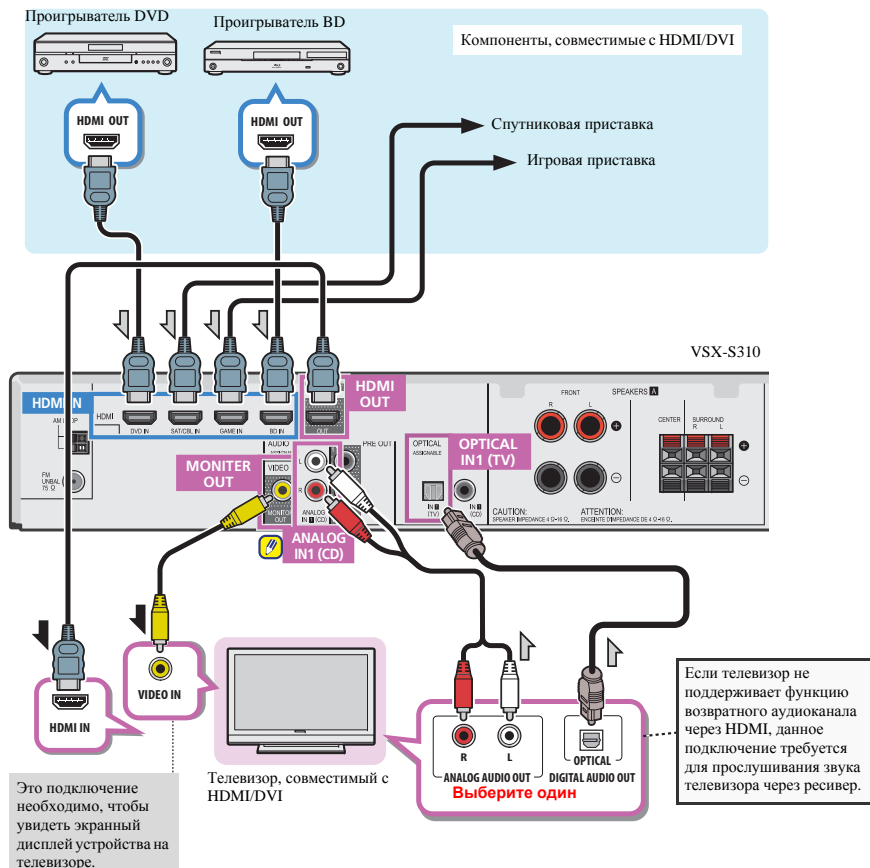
Проигрыватель DVD
Проигрыватель BD
Компоненты, совместимые с HDMI/DVI

HDMI OUT
HDMI OUT

Спутниковая приставка
Игровая приставка

VSX-S310

HDMI IN
HDMI
DVD IN
SAT/CBL IN
GAME IN
BD IN
HDMI OUT
OUT

AM LOOP
FM UNBAL 75 Ω

AUDIO
PRE OUT
VIDEO
MONITOR OUT
ANALOG IN 1 (CD)
MONITER OUT
ANALOG IN1 (CD)

OPTICAL ASSIGNABLE
IN 1 (TV)
IN 1 (CD)
OPTICAL IN1 (TV)

FRONT
SPEAKERS A
R
L
CENTER
SURROUND
R
L
CAUTION: SPEAKER IMPEDANCE 4 Ω–16 Ω
ATTENTION: ENCEINTE D'IMPEDANCE DE 4 Ω–16 Ω

HDMI IN
VIDEO IN

Телевизор, совместимый с HDMI/DVI

R
L
ANALOG AUDIO OUT
OPTICAL
DIGITAL AUDIO OUT
Выберите один

Если телевизор не поддерживает функцию возвратного аудиоканала через HDMI, данное подключение требуется для прослушивания звука телевизора через ресивер.

Это подключение необходимо, чтобы увидеть экранный дисплей устройства на телевизоре.